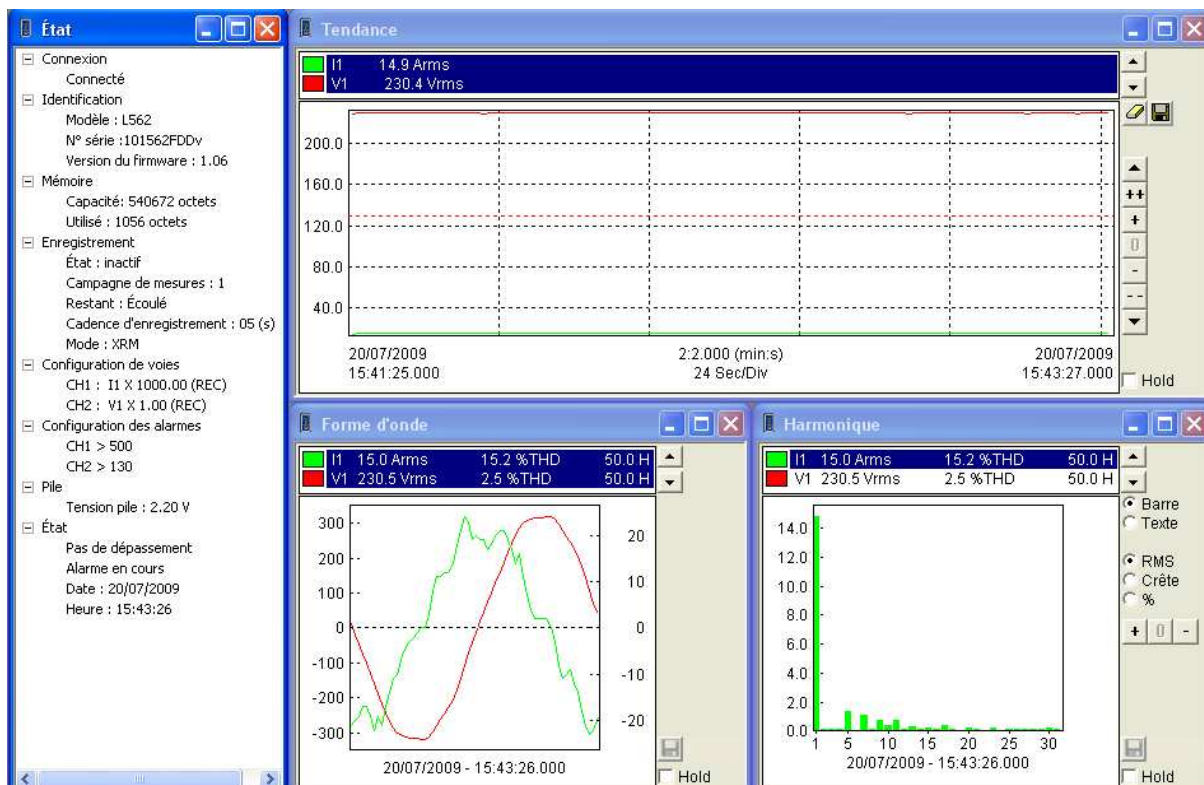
État

Connexion
Connecté
Identification
Modèle : L562
N° série :101562FDDv
Version du firmware : 1.06
Mémoire
Capacité: 540672 octets
Utilisé : 1056 octets
Enregistrement
État : inactif
Campagne de mesures : 1
Restant : Écoulé
Cadence d'enregistrement : 05 (s)
Mode : XRM
Configuration de voies
CH1 : I1 X 1000.00 (REC)
CH2 : V1 X 1.00 (REC)
Configuration des alarmes
CH1 > 500
CH2 > 130
Pile
Tension pile : 2.20 V
État
Pas de dépassement
Alarme en cours
Date : 20/07/2009
Heure : 15:43:26

Tendance

I1 14.9 Arms
V1 230.4 Vrms

200.0
160.0
120.0
80.0
40.0

20/07/2009
15:41:25.000
2:2.000 (min:s)
24 Sec/Div
20/07/2009
15:43:27.000

++
+
0
-
--
Hold

Forme d'onde

I1 15.0 Arms 15.2 %THD 50.0 H
V1 230.5 Vrms 2.5 %THD 50.0 H

300
200
100
0
-100
-200
-300
20
10
0
-10
-20
20/07/2009 - 15:43:26.000
Hold

Harmonique

I1 15.0 Arms 15.2 %THD 50.0 H
V1 230.5 Vrms 2.5 %THD 50.0 H

14.0
12.0
10.0
8.0
6.0
4.0
2.0
0.0
1 5 10 15 20 25 30
20/07/2009 - 15:43:26.000

Barre
Texte
RMS
Crête
%
+ 0 -
Hold